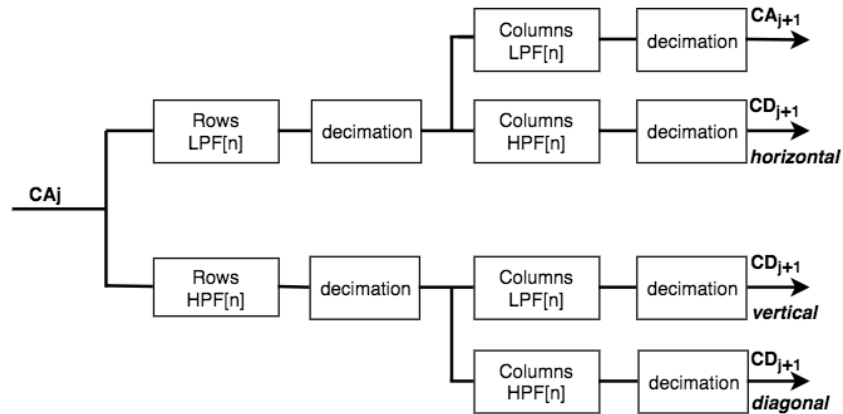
CAj

Rows LPF[n]

decimation

Columns LPF[n]

decimation

$CA_{j+1}$

Columns HPF[n]

decimation

$CD_{j+1}$

horizontal

Rows HPF[n]

decimation

Columns LPF[n]

decimation

$CD_{j+1}$

vertical

Columns HPF[n]

decimation

$CD_{j+1}$

diagonal